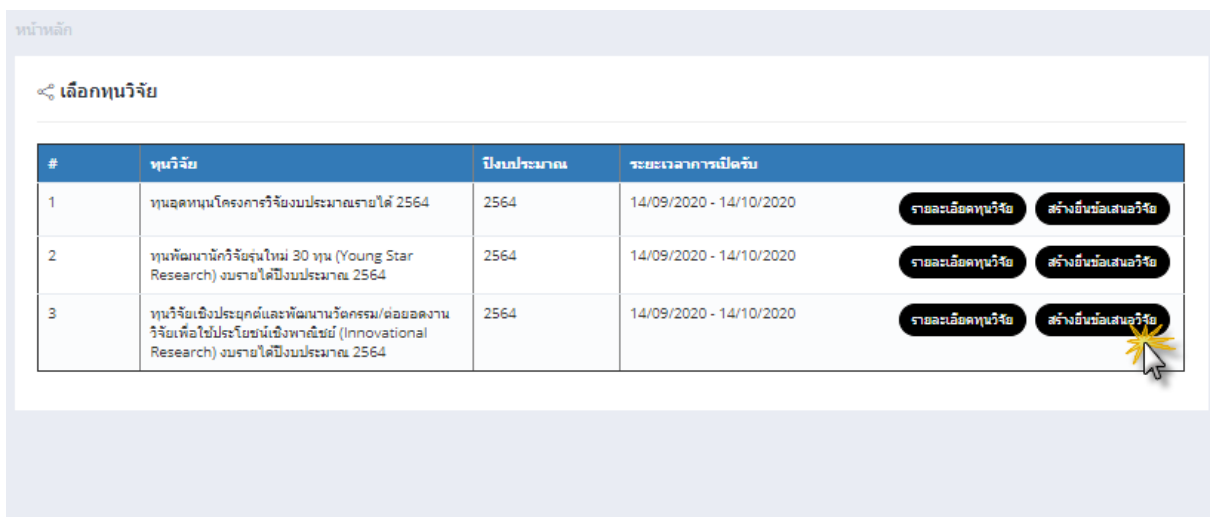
หน้าหลัก

เลือกทุนวิจัย

| # | ทุนวิจัย | ปีงบประมาณ | ระยะเวลาการเปิดรับ | |
|---|---|---|---|---|
| 1 | ทุนอุดหนุนโครงการวิจัยงบประมาณรายได้ 2564 | 2564 | 14/09/2020 - 14/10/2020 | รายละเอียดทุนวิจัย สร้างยื่นข้อเสนอวิจัย |
| 2 | ทุนพัฒนานักวิจัยรุ่นใหม่ 30 ทุน (Young Star Research) งบรายได้ปีงบประมาณ 2564 | 2564 | 14/09/2020 - 14/10/2020 | รายละเอียดทุนวิจัย สร้างยื่นข้อเสนอวิจัย |
| 3 | ทุนวิจัยเชิงประยุกต์และพัฒนานวัตกรรม/ต่อยอดงานวิจัยเพื่อใช้ประโยชน์เชิงพาณิชย์ (Innovational Research) งบรายได้ปีงบประมาณ 2564 | 2564 | 14/09/2020 - 14/10/2020 | รายละเอียดทุนวิจัย สร้างยื่นข้อเสนอวิจัย |